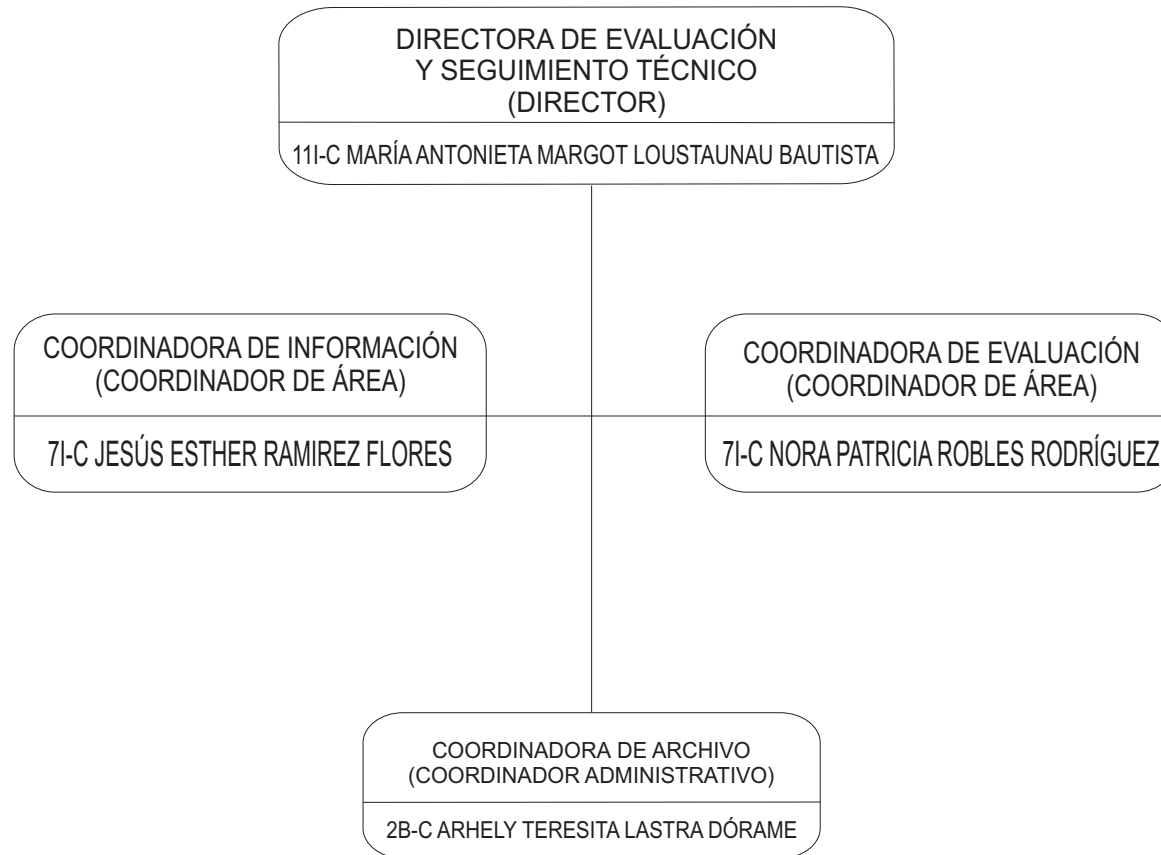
DIRECTORA DE EVALUACIÓN
Y SEGUIMIENTO TÉCNICO
(DIRECTOR)

11I-C MARÍA ANTONIETA MARGOT LOUSTAUNAU BAUTISTA

COORDINADORA DE INFORMACIÓN
(COORDINADOR DE ÁREA)

7I-C JESÚS ESTHER RAMIREZ FLORES

COORDINADORA DE EVALUACIÓN
(COORDINADOR DE ÁREA)

7I-C NORA PATRICIA ROBLES RODRÍGUEZ

COORDINADORA DE ARCHIVO
(COORDINADOR ADMINISTRATIVO)

2B-C ARHELY TERESITA LASTRA DÓRAME